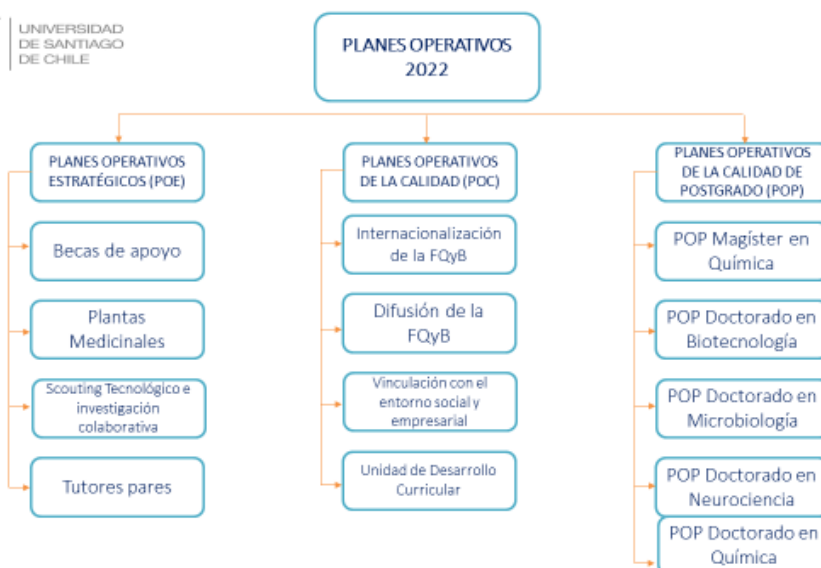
UNIVERSIDAD
DE SANTIAGO
DE CHILE

PLANES OPERATIVOS
2022

PLANES OPERATIVOS ESTRATÉGICOS (POE)

Becas de apoyo

Plantas Medicinales

Scouting Tecnológico e investigación colaborativa

Tutores pares

PLANES OPERATIVOS DE LA CALIDAD (POC)

Internacionalización de la FQyB

Difusión de la FQyB

Vinculación con el entorno social y empresarial

Unidad de Desarrollo Curricular

PLANES OPERATIVOS DE LA CALIDAD DE POSTGRADO (POP)

POP Magíster en Química

POP Doctorado en Biotecnología

POP Doctorado en Microbiología

POP Doctorado en Neurociencia

POP Doctorado en Química